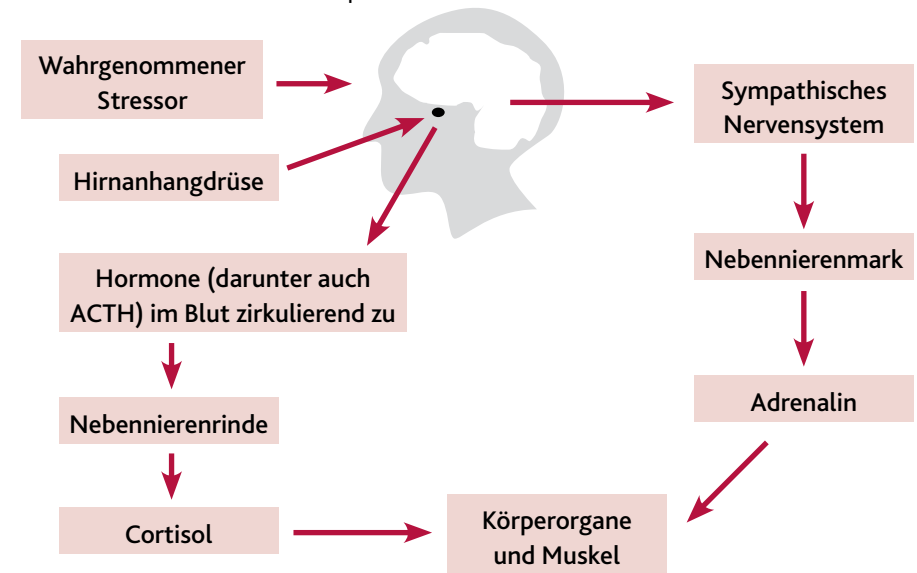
Wahrgenommener Stressor

Hirnanhangdrüse

Hormone (darunter auch ACTH) im Blut zirkulierend zu

Nebennierenrinde

Cortisol

Sympathisches Nervensystem

Nebennierenmark

Adrenalin

Körperorgane und Muskel